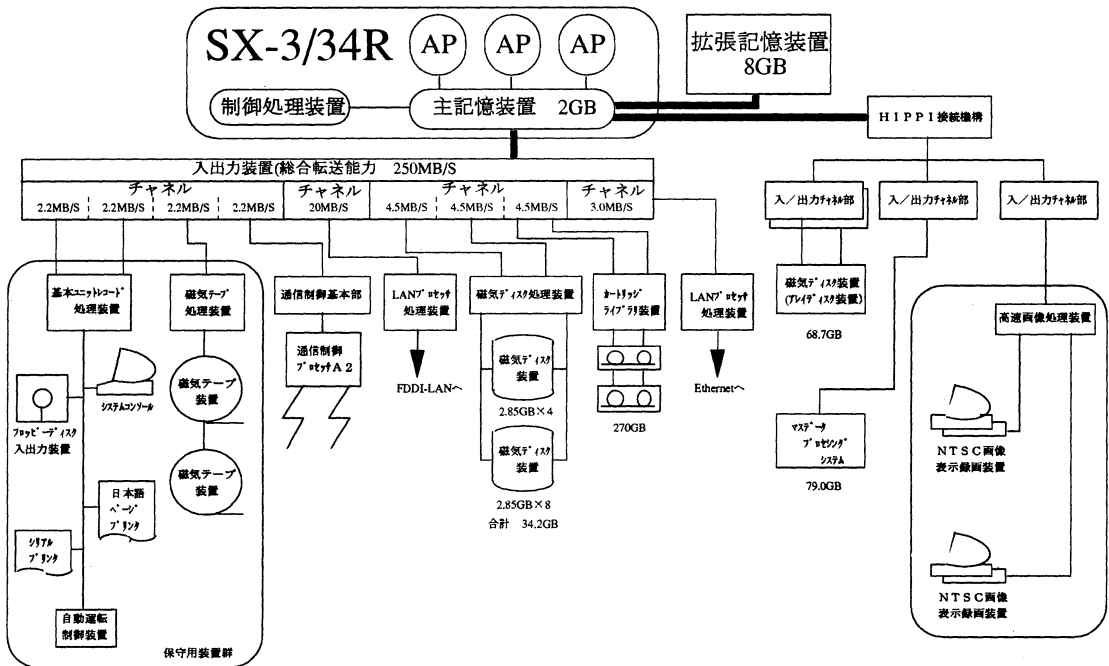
SX-3/34R AP AP AP

拡張記憶装置 8GB

制御処理装置

主記憶装置 2GB

HIPPI接続機構

入出力装置(総合転送能力 250MB/S

チャネル
2.2MB/S 2.2MB/S 2.2MB/S 2.2MB/S

チャネル
20MB/S

チャネル
4.5MB/S 4.5MB/S 4.5MB/S

チャネル
3.0MB/S

入／出力ﾁｬﾈﾙ部

入／出力ﾁｬﾈﾙ部

入／出力ﾁｬﾈﾙ部

基本ﾕﾆｯﾄﾚｺｰﾄﾞ処理装置

磁気テープ処理装置

通信制御基本部

LANﾌﾟﾛｾｯｻ処理装置

磁気ﾃﾞｨｽｸ処理装置

ｶｰﾄﾘｯｼﾞﾗｲﾌﾞﾗﾘ装置

LANﾌﾟﾛｾｯｻ処理装置

磁気ﾃﾞｨｽｸ装置 (ｱﾚｲﾃﾞｨｽｸ装置)

68.7GB

高速画像処理装置

ｼｽﾃﾑｺﾝｿｰﾙ

磁気テープ装置

通信制御ﾌﾟﾛｾｯｻA2

FDDI-LANへ

磁気ﾃﾞｨｽｸ装置

2.85GB×4

270GB

Ethernetへ

ﾌﾛｯﾋﾟｰﾃﾞｨｽｸ入出力装置

磁気テープ装置

磁気ﾃﾞｨｽｸ装置

2.85GB×8
合計 34.2GB

ﾏｽﾃﾞｰﾀﾌﾟﾛｾｼﾝｸﾞｼｽﾃﾑ

79.0GB

NTSC画像表示録画装置

日本語ﾍﾟｰｼﾞﾌﾟﾘﾝﾀ

ｼﾘｱﾙﾌﾟﾘﾝﾀ

自動運転制御装置

保守用装置群

NTSC画像表示録画装置